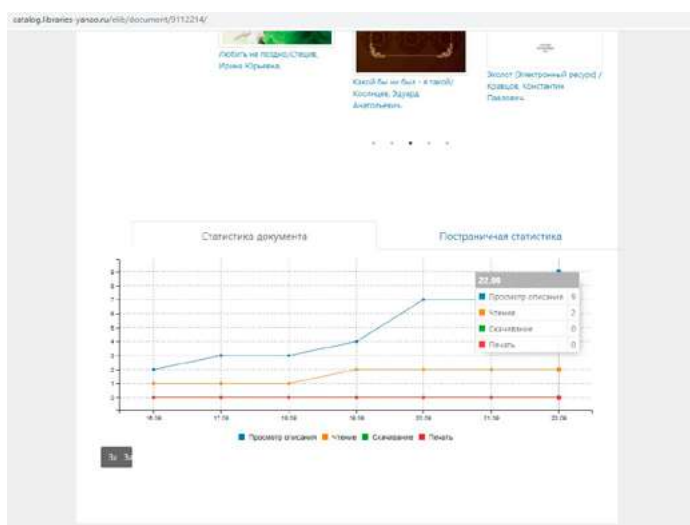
catalog.libraries-yanao.ru/elib/document/9112214/

Любить не поздно/Стецюк, Ирина Юрьевна

Каков бы ни был - я такой/ Косинцев, Эдуард Анатольевич

Эхолот [Электронный ресурс] / Кравцов, Константин Павлович

Статистика документа

Постраничная статистика

22.06

Просмотр описания 9

Чтение 2

Скачивание 0

Печать 0

9
8
7
6
5
4
3
2
1
0

16.06 17.06 18.06 19.06 20.06 21.06 22.06

Просмотр описания Чтение Скачивание Печать

3к 3к